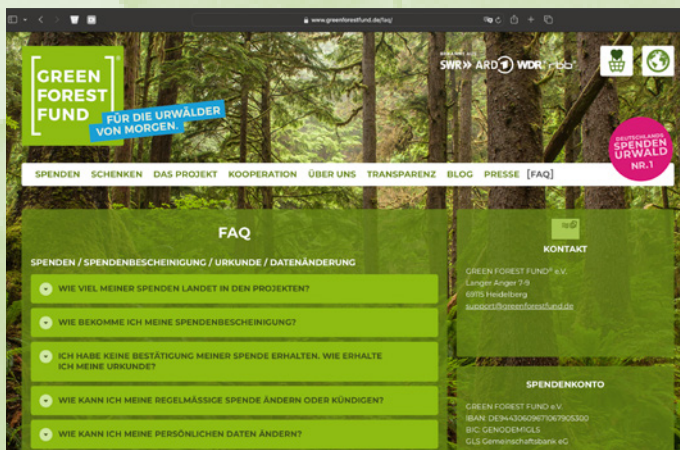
www.greenforestfund.de/faq/

GREEN FOREST FUND®
FÜR DIE URWÄLDER VON MORGEN.

BEKANNT AUS
SWR ARD WDR rbb

DEUTSCHLANDS SPENDEN URWALD NR.1

SPENDEN SCHENKEN DAS PROJEKT KOOPERATION ÜBER UNS TRANSPARENZ BLOG PRESSE [FAQ]

FAQ

SPENDEN / SPENDENBESCHEINIGUNG / URKUNDE / DATENÄNDERUNG

WIE VIEL MEINER SPENDEN LANDET IN DEN PROJEKTEN?

WIE BEKOMME ICH MEINE SPENDENBESCHEINIGUNG?

ICH HABE KEINE BESTÄTIGUNG MEINER SPENDE ERHALTEN. WIE ERHALTE ICH MEINE URKUNDE?

WIE KANN ICH MEINE REGELMÄSSIGE SPENDE ÄNDERN ODER KÜNDIGEN?

WIE KANN ICH MEINE PERSÖNLICHEN DATEN ÄNDERN?

KONTAKT

GREEN FOREST FUND® e.V.
Langer Anger 7-9
69115 Heidelberg
support@greenforestfund.de

SPENDENKONTO

GREEN FOREST FUND e.V.
IBAN: DE94430609671067905300
BIC: GENODEM1GLS
GLS Gemeinschaftsbank eG